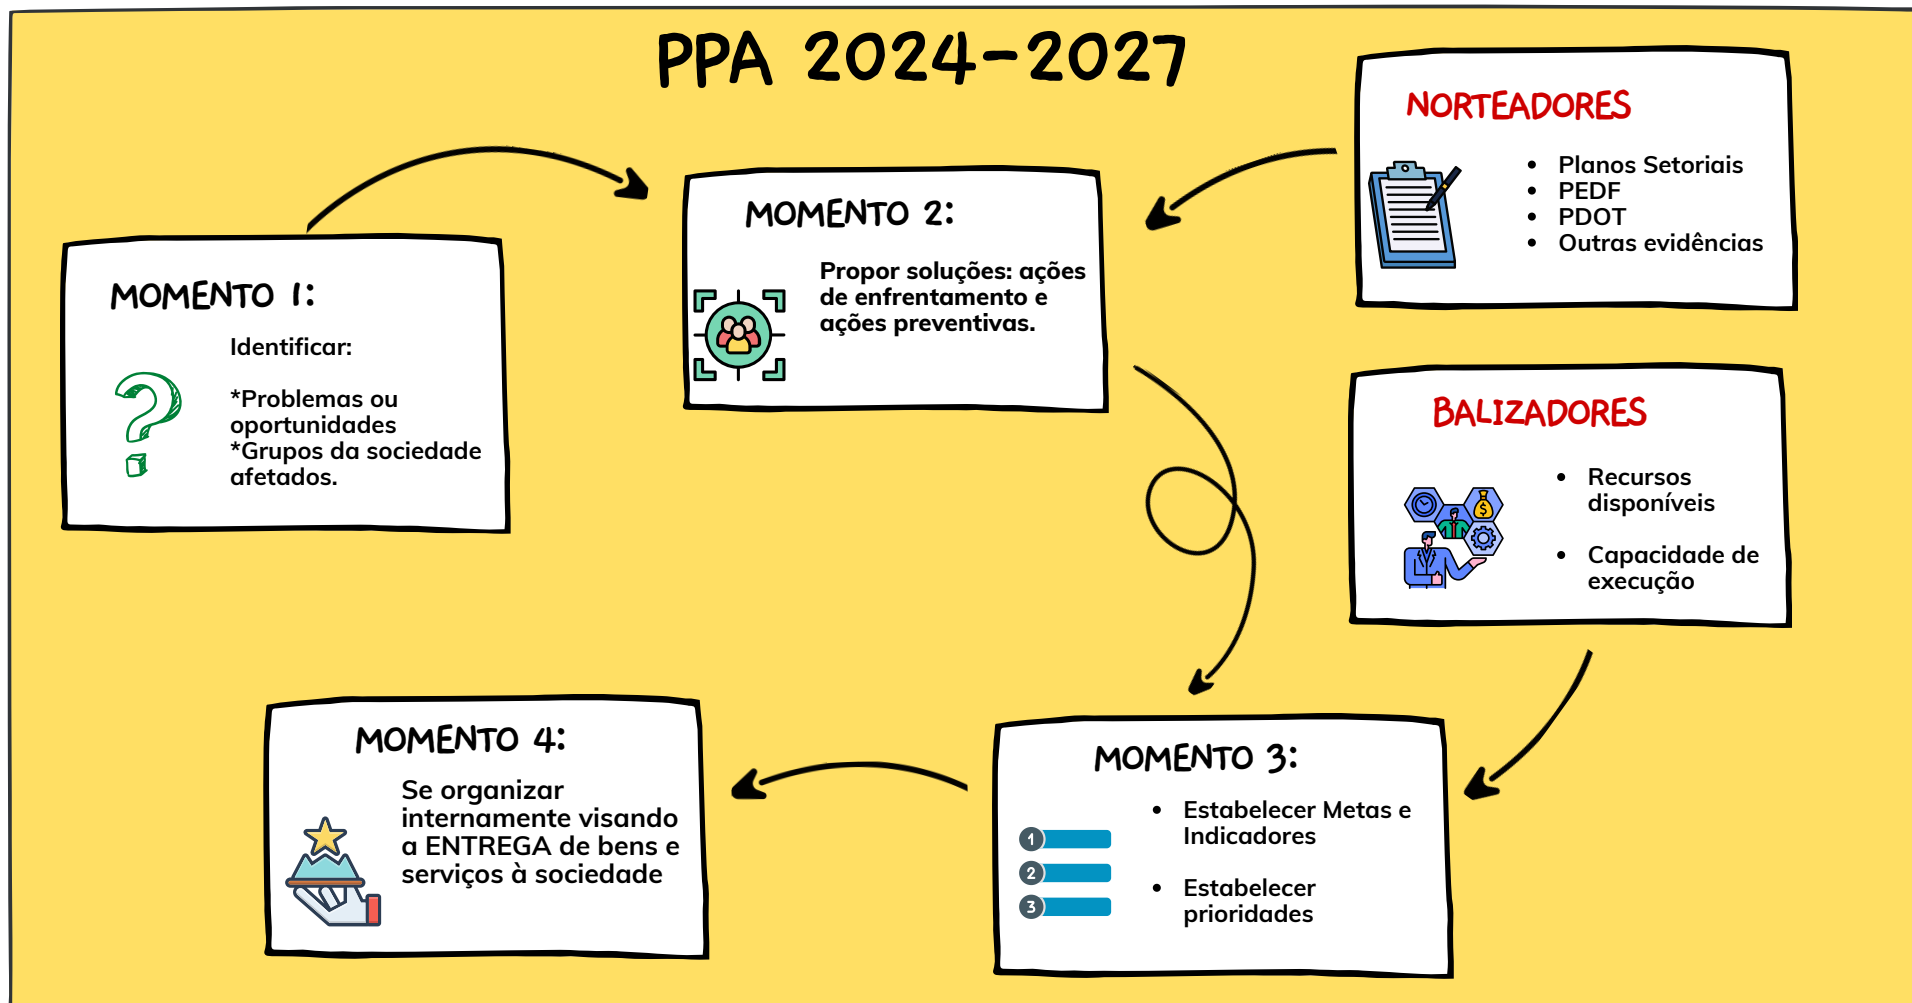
PPA 2024-2027

MOMENTO 1:

Identificar:

*Problemas ou oportunidades
*Grupos da sociedade afetados.

MOMENTO 2:

Propor soluções: ações de enfrentamento e ações preventivas.

NORTEADORES

- Planos Setoriais
- PEDF
- PDOT
- Outras evidências

BALIZADORES

- Recursos disponíveis
- Capacidade de execução

MOMENTO 3:

- Estabelecer Metas e Indicadores
- Estabelecer prioridades

1
2
3

MOMENTO 4:

Se organizar internamente visando a ENTREGA de bens e serviços à sociedade